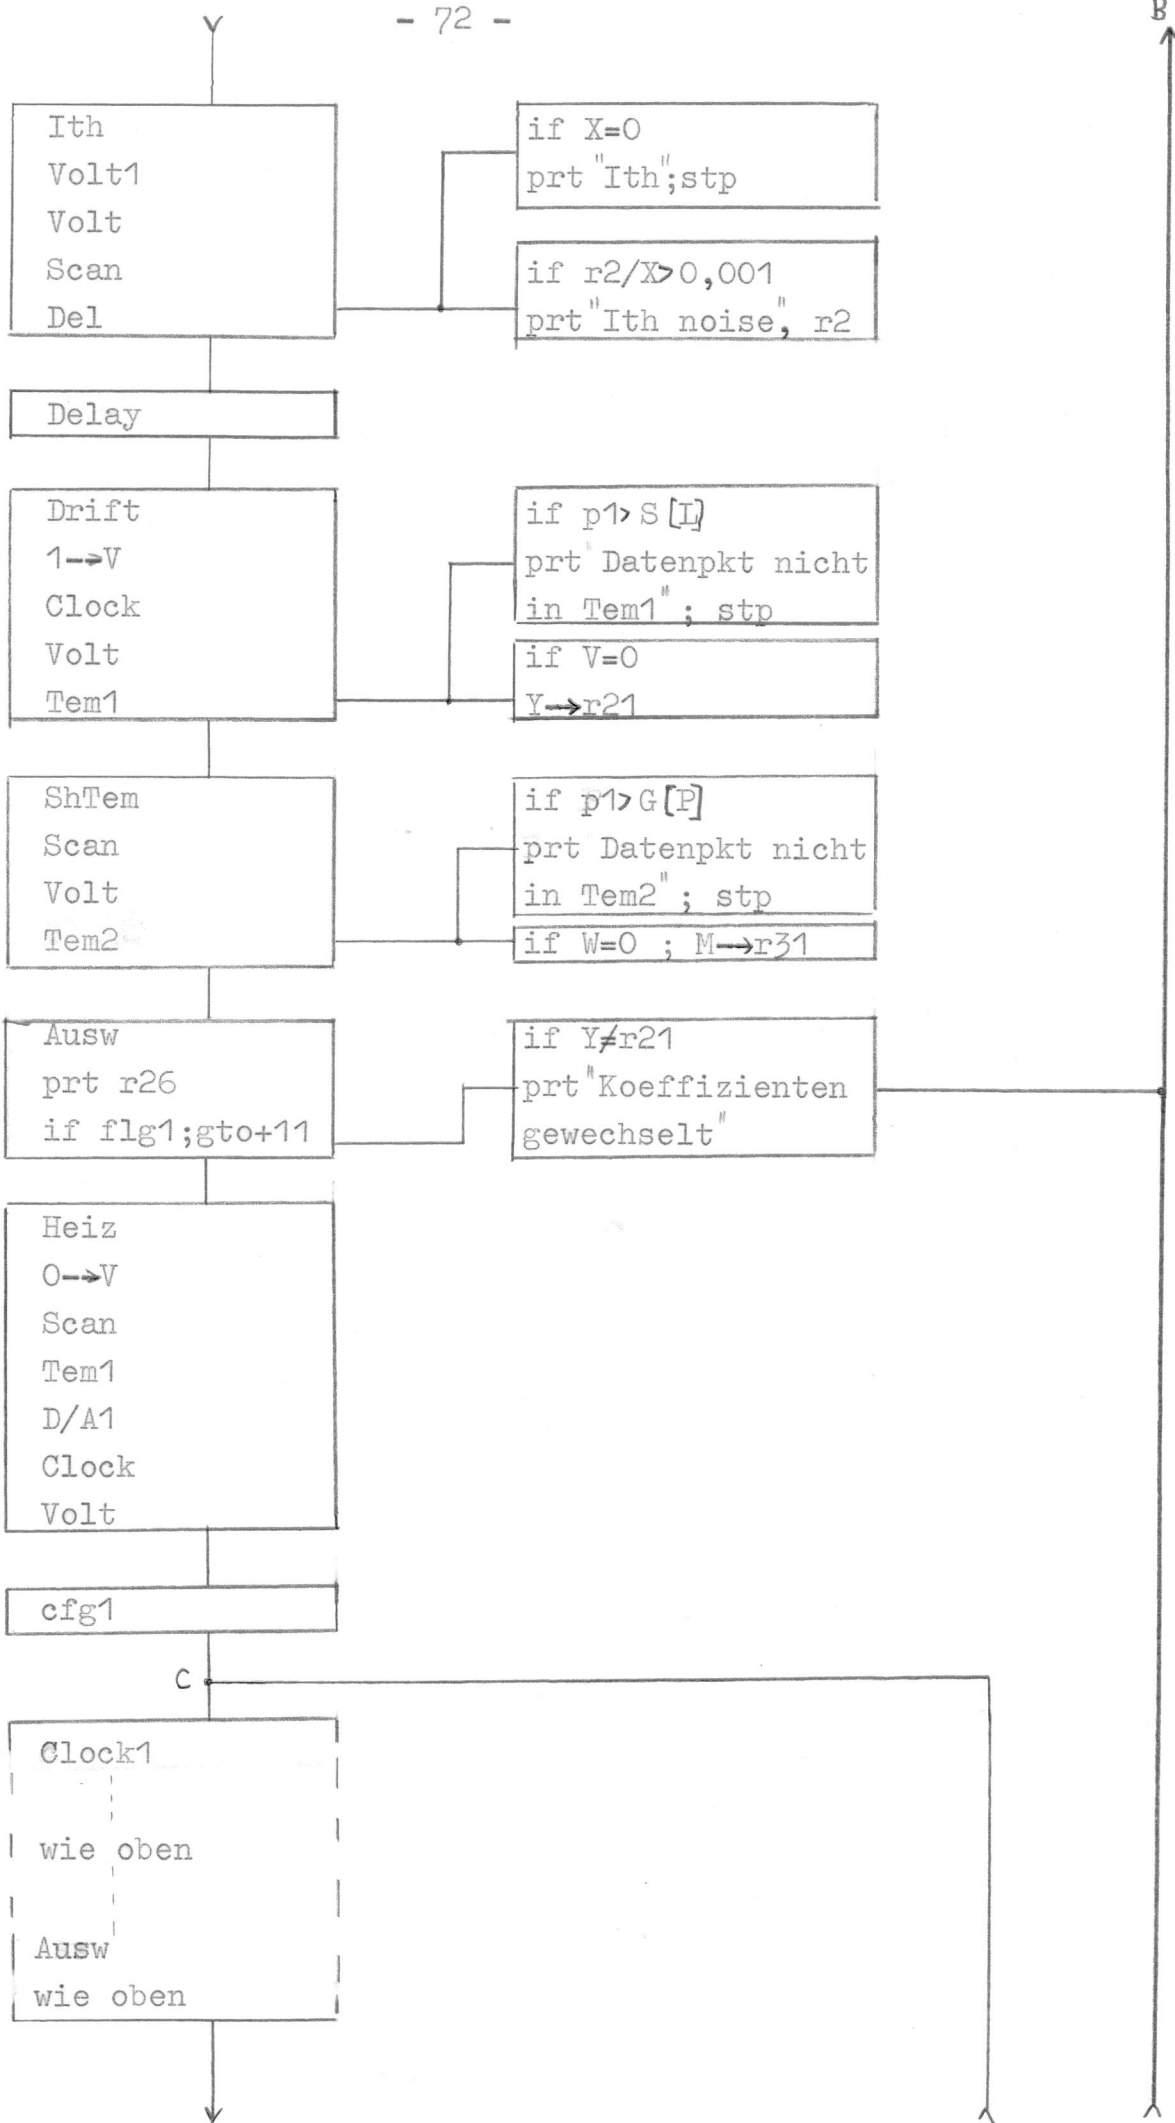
- 72 -

B

Ith
Volt1
Volt
Scan
Del

if X=0
prt "Ith";stp

if r2/X>0,001
prt "Ith noise", r2

Delay

Drift
1→V
Clock
Volt
Tem1

if p1>S[L]
prt "Datenpkt nicht in Tem1"; stp

if V=0
Y→r21

ShTem
Scan
Volt
Tem2

if p1>G[P]
prt "Datenpkt nicht in Tem2"; stp

if W=0 ; M→r31

Ausw
prt r26
if flg1;gto+11

if Y≠r21
prt "Koeffizienten gewechselt"

Heiz
0→V
Scan
Tem1
D/A1
Clock
Volt

cfg1

C

Clock1

wie oben

Ausw
wie oben